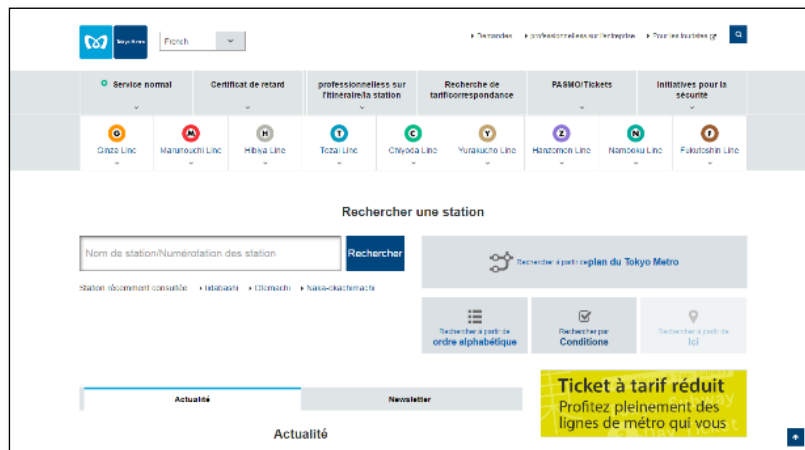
Tokyo Metro

French

Demandes | professionalsales sur l'entreprise | Pour les touristes

Service normal | Certificat de retard | professionnelless sur l'itinéraire/la station | Recherche de tarif/correspondance | PASMO/Tickets | Initiatives pour la sécurité

G Ginza Line
M Marunouchi Line
H Hibiya Line
T Tozai Line
C Chiyoda Line
Y Yurakucho Line
Z Hanzomon Line
N Namboku Line
F Fukutoshin Line

Rechercher une station

Nom de station/Numérotation des station

Rechercher

Station récemment consultée: Iidabashi | Otemachi | Naka-okachimachi

Rechercher à partir du plan du Tokyo Metro

Rechercher à partir de ordre alphabétique

Rechercher par Conditions

Rechercher à partir de Ici

Actualité | Newsletter

Actualité

Ticket à tarif réduit
Profitez pleinement des lignes de métro qui vous